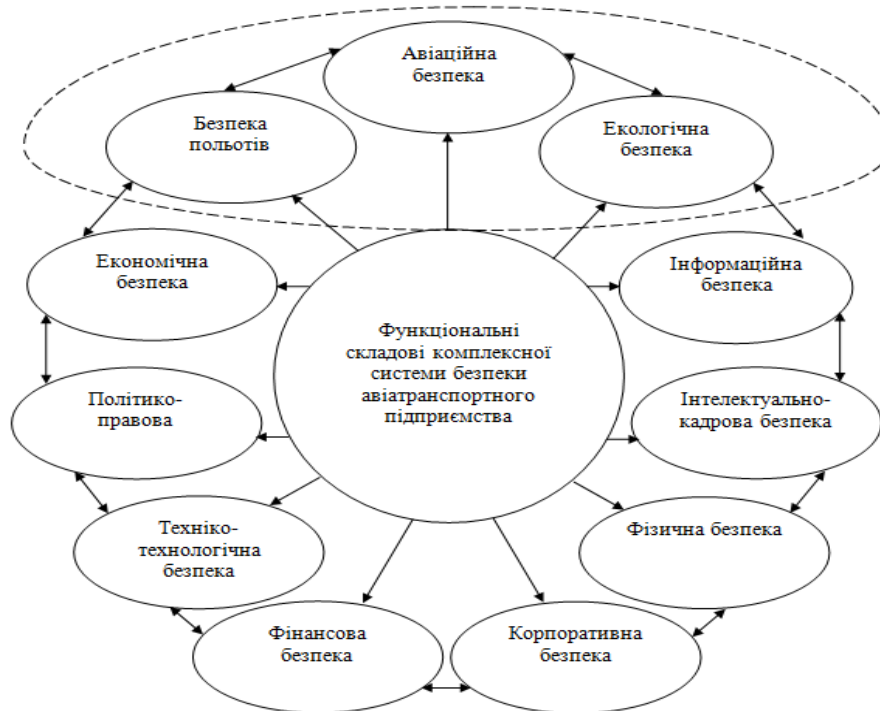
Авіаційна безпека

Безпека польотів

Екологічна безпека

Економічна безпека

Інформаційна безпека

Функціональні складові комплексної системи безпеки авіатранспортного підприємства

Політико-правова

Інтелектуально-кадрова безпека

Техніко-технологічна безпека

Фізична безпека

Фінансова безпека

Корпоративна безпека